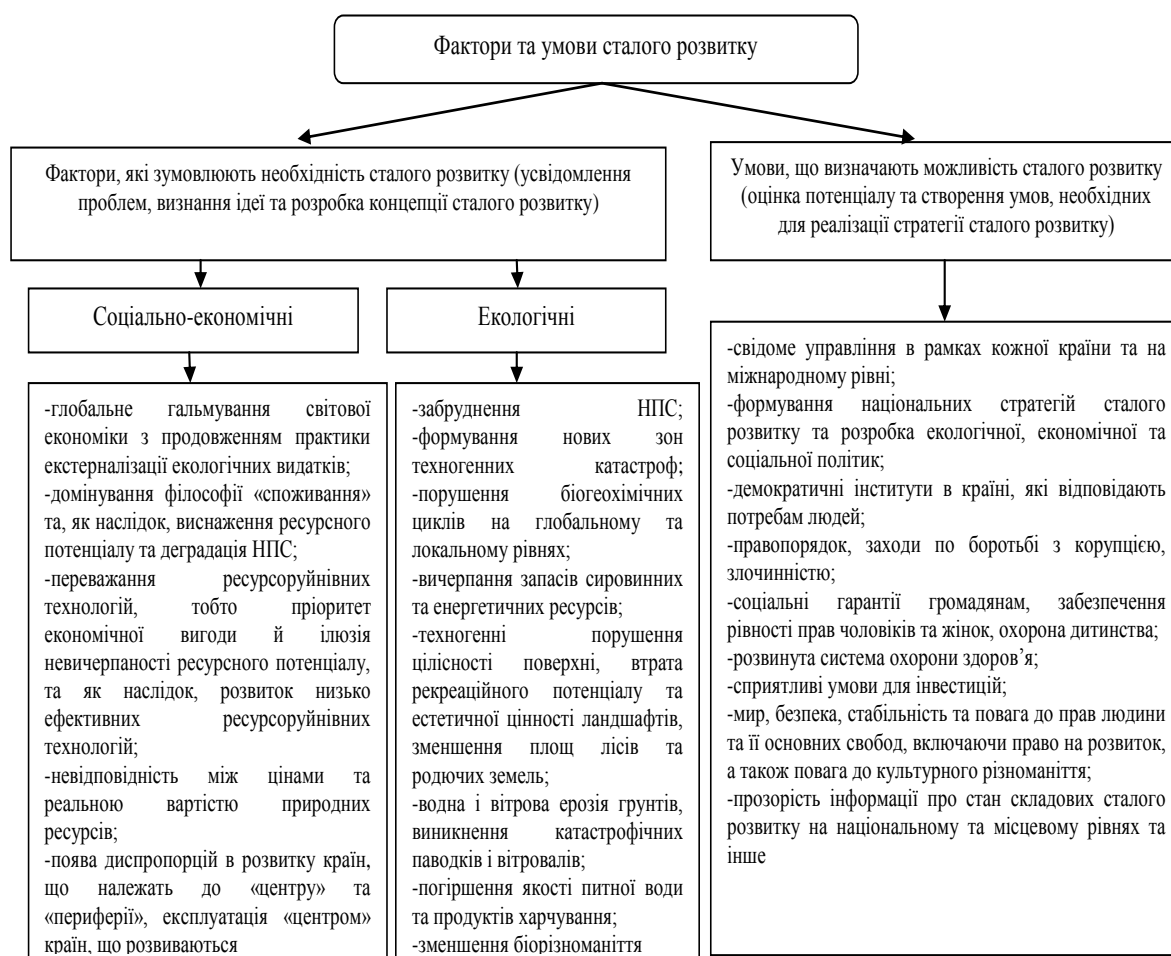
Фактори та умови сталого розвитку

Фактори, які зумовлюють необхідність сталого розвитку (усвідомлення проблем, визнання ідеї та розробка концепції сталого розвитку)

Соціально-економічні

-глобальне гальмування світової економіки з продовженням практики екстерналізації екологічних видатків;
-домінування філософії «споживання» та, як наслідок, виснаження ресурсного потенціалу та деградація НПС;
-переважання ресурсоруйнівних технологій, тобто пріоритет економічної вигоди й ілюзія невичерпаності ресурсного потенціалу, та як наслідок, розвиток низько ефективних ресурсоруйнівних технологій;
-невідповідність між цінами та реальною вартістю природних ресурсів;
-поява диспропорцій в розвитку країн, що належать до «центру» та «периферії», експлуатація «центром» країн, що розвиваються

Екологічні

-забруднення НПС;
-формування нових зон техногенних катастроф;
-порушення біогеохімічних циклів на глобальному та локальному рівнях;
-вичерпання запасів сировинних та енергетичних ресурсів;
-техногенні порушення цілісності поверхні, втрата рекреаційного потенціалу та естетичної цінності ландшафтів, зменшення площ лісів та родючих земель;
-водна і вітрова ерозія грунтів, виникнення катастрофічних паводків і вітровалів;
-погіршення якості питної води та продуктів харчування;
-зменшення біорізноманіття

Умови, що визначають можливість сталого розвитку (оцінка потенціалу та створення умов, необхідних для реалізації стратегії сталого розвитку)

-свідоме управління в рамках кожної країни та на міжнародному рівні;
-формування національних стратегій сталого розвитку та розробка екологічної, економічної та соціальної політик;
-демократичні інститути в країні, які відповідають потребам людей;
-правопорядок, заходи по боротьбі з корупцією, злочинністю;
-соціальні гарантії громадянам, забезпечення рівності прав чоловіків та жінок, охорона дитинства;
-розвинута система охорони здоров’я;
-сприятливі умови для інвестицій;
-мир, безпека, стабільність та повага до прав людини та її основних свобод, включаючи право на розвиток, а також повага до культурного різноманіття;
-прозорість інформації про стан складових сталого розвитку на національному та місцевому рівнях та інше